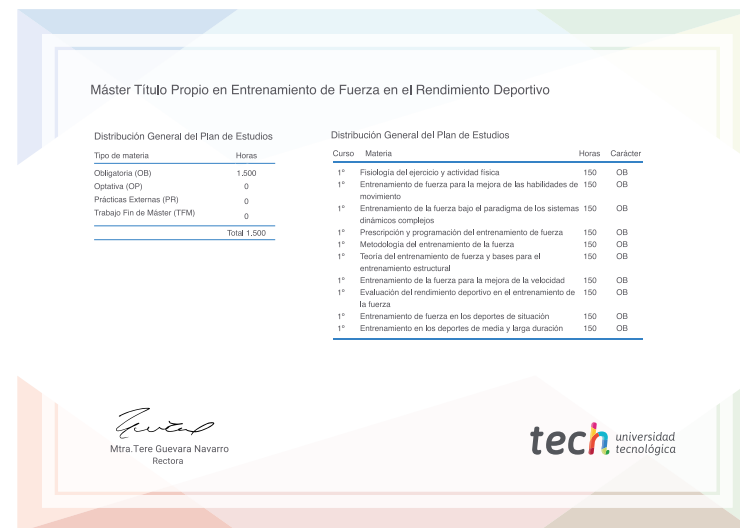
Máster Título Propio en Entrenamiento de Fuerza en el Rendimiento Deportivo

Distribución General del Plan de Estudios

| Tipo de materia | Horas |
|---|---|
| Obligatoria (OB) | 1.500 |
| Optativa (OP) | 0 |
| Prácticas Externas (PR) | 0 |
| Trabajo Fin de Máster (TFM) | 0 |
| | Total 1.500 |

Distribución General del Plan de Estudios

| Curso | Materia | Horas | Carácter |
|---|---|---|---|
| 1º | Fisiología del ejercicio y actividad física | 150 | OB |
| 1º | Entrenamiento de fuerza para la mejora de las habilidades de movimiento | 150 | OB |
| 1º | Entrenamiento de la fuerza bajo el paradigma de los sistemas dinámicos complejos | 150 | OB |
| 1º | Prescripción y programación del entrenamiento de fuerza | 150 | OB |
| 1º | Metodología del entrenamiento de la fuerza | 150 | OB |
| 1º | Teoría del entrenamiento de fuerza y bases para el entrenamiento estructural | 150 | OB |
| 1º | Entrenamiento de la fuerza para la mejora de la velocidad | 150 | OB |
| 1º | Evaluación del rendimiento deportivo en el entrenamiento de la fuerza | 150 | OB |
| 1º | Entrenamiento de fuerza en los deportes de situación | 150 | OB |
| 1º | Entrenamiento en los deportes de media y larga duración | 150 | OB |

Mtra.Tere Guevara Navarro
Rectora

tech universidad tecnológica